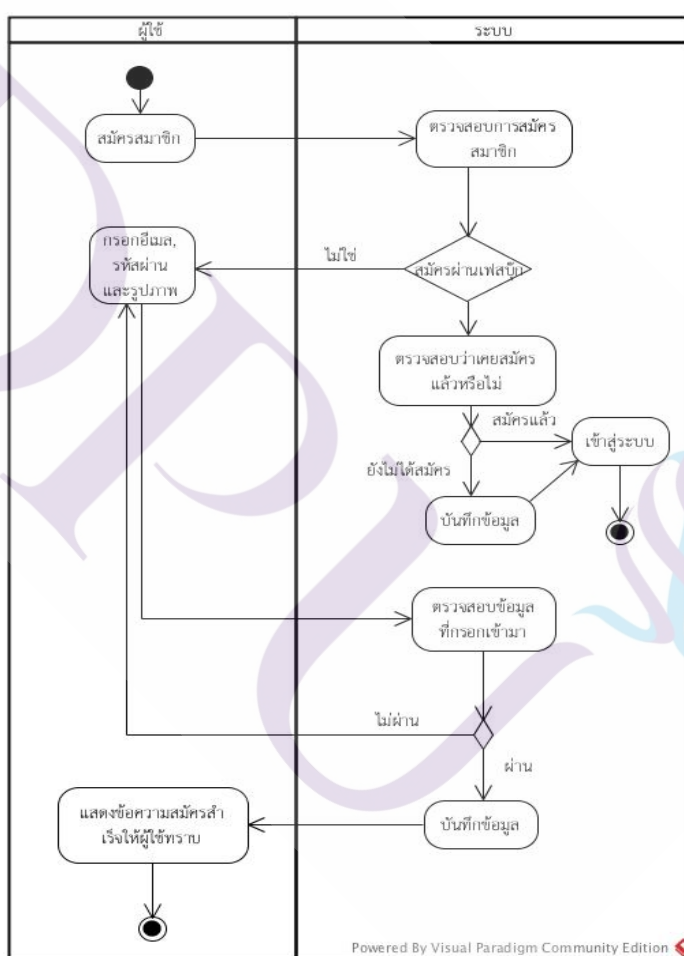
ผู้ใช้

ระบบ

สมัครสมาชิก

ตรวจสอบการสมัครสมาชิก

กรอกอีเมล, รหัสผ่าน และรูปภาพ

ไม่ใช่

สมัครผ่านเฟสบุ๊ค

ตรวจสอบว่าเคยสมัครแล้วหรือไม่

สมัครแล้ว

เข้าสู่ระบบ

ยังไม่ได้สมัคร

บันทึกข้อมูล

ตรวจสอบข้อมูลที่กรอกเข้ามา

ไม่ผ่าน

ผ่าน

แสดงข้อความสมัครสำเร็จให้ผู้ใช้ทราบ

บันทึกข้อมูล

Powered By Visual Paradigm Community Edition